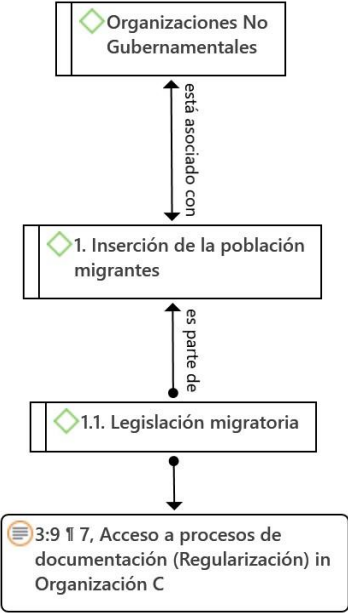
Organizaciones No Gubernamentales

está asociado con

1. Inserción de la población migrantes

es parte de

1.1. Legislación migratoria

3:9 ¶ 7, Acceso a procesos de documentación (Regularización) in Organización C